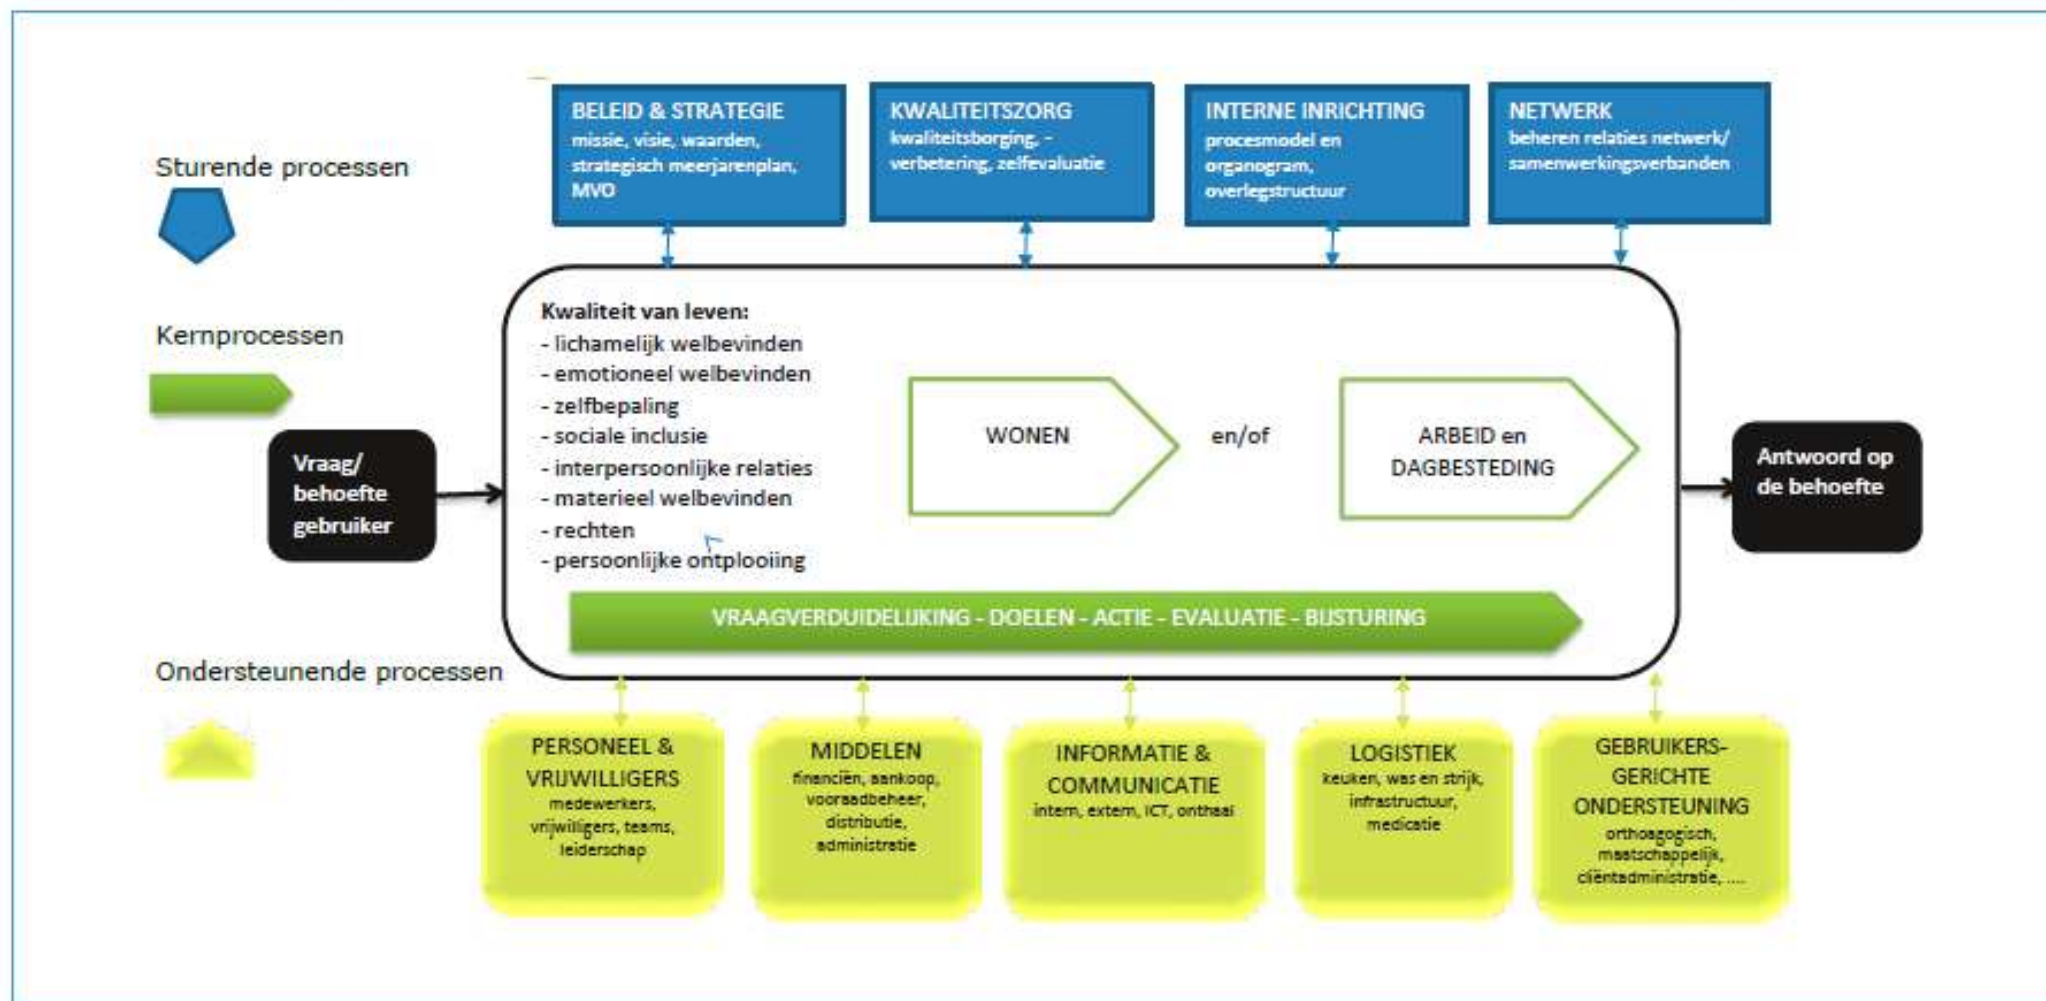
Sturende processen

BELEID & STRATEGIE
missie, visie, waarden, strategisch meerjarenplan, MVO

KWALITEITSZORG
kwaliteitsborging, -verbetering, zelfevaluatie

INTERNE INRICHTING
procesmodel en organogram, overlegstructuur

NETWERK
beheren relaties netwerk/ samenwerkingsverbanden

Kernprocessen

Vraag/ behoefte gebruiker

Kwaliteit van leven:
- lichamelijk welbevinden
- emotioneel welbevinden
- zelfbepaling
- sociale inclusie
- interpersoonlijke relaties
- materieel welbevinden
- rechten
- persoonlijke ontplooiing

WONEN

en/of

ARBEID en DAGBESTEDING

Antwoord op de behoefte

VRAAGVERDUIDELIJKING - DOELEN - ACTIE - EVALUATIE - BIJSTURING

Ondersteunende processen

PERSONEEL & VRIJWILLIGERS
medewerkers, vrijwilligers, teams, leiderschap

MIDDELEN
financiën, aankoop, voorraadbeheer, distributie, administratie

INFORMATIE & COMMUNICATIE
intern, extern, ICT, onthaal

LOGISTIEK
keuken, was en strijk, infrastructuur, medicatie

GEBRUIKERS-GERICHTE ONDERSTEUNING
orthoagogisch, maatschappelijk, cliëntadministratie, ....